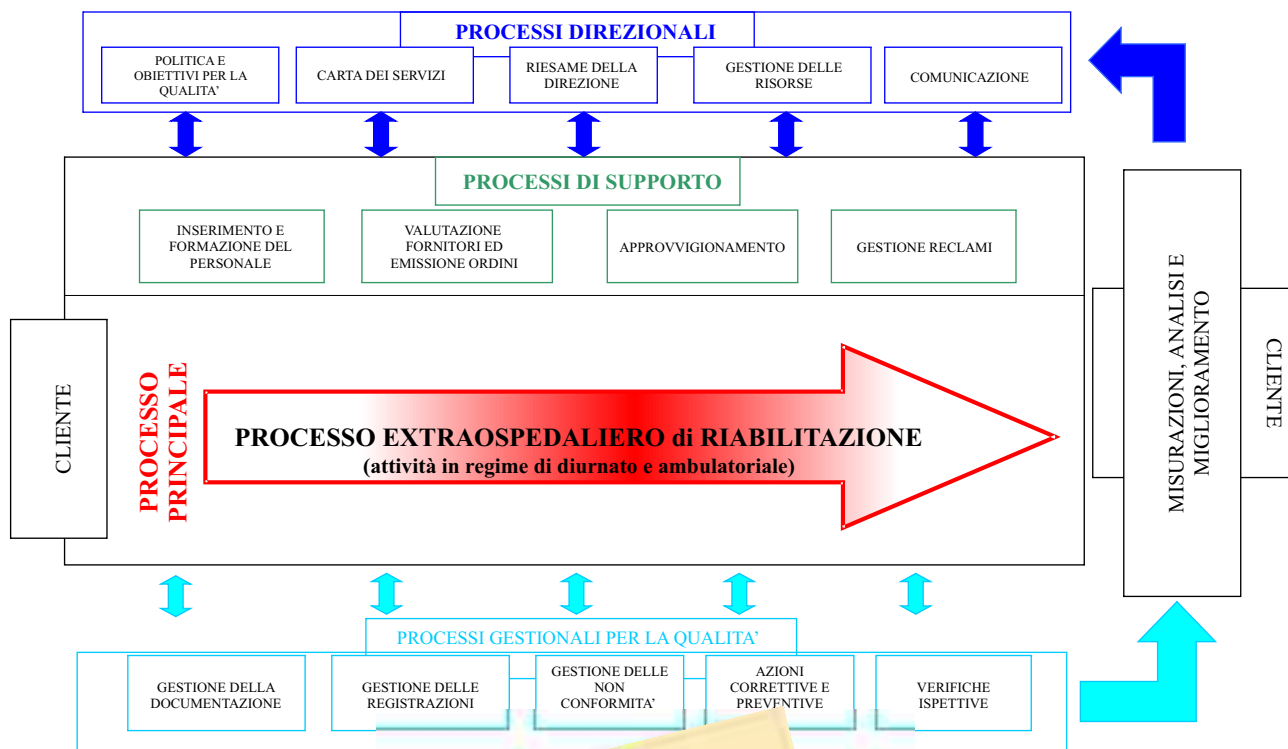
PROCESSI DIREZIONALI

POLITICA E OBIETTIVI PER LA QUALITA'

CARTA DEI SERVIZI

RIESAME DELLA DIREZIONE

GESTIONE DELLE RISORSE

COMUNICAZIONE

PROCESSI DI SUPPORTO

INSERIMENTO E FORMAZIONE DEL PERSONALE

VALUTAZIONE FORNITORI ED EMISSIONE ORDINI

APPROVVIGIONAMENTO

GESTIONE RECLAMI

CLIENTE

PROCESSO PRINCIPALE

PROCESSO EXTRAOSPEDALIERO di RIABILITAZIONE
(attività in regime di diurnato e ambulatoriale)

MISURAZIONI, ANALISI E MIGLIORAMENTO

CLIENTE

PROCESSI GESTIONALI PER LA QUALITA'

GESTIONE DELLA DOCUMENTAZIONE

GESTIONE DELLE REGISTRAZIONI

GESTIONE DELLE NON CONFORMITA'

AZIONI CORRETTIVE E PREVENTIVE

VERIFICHE ISPETTIVE